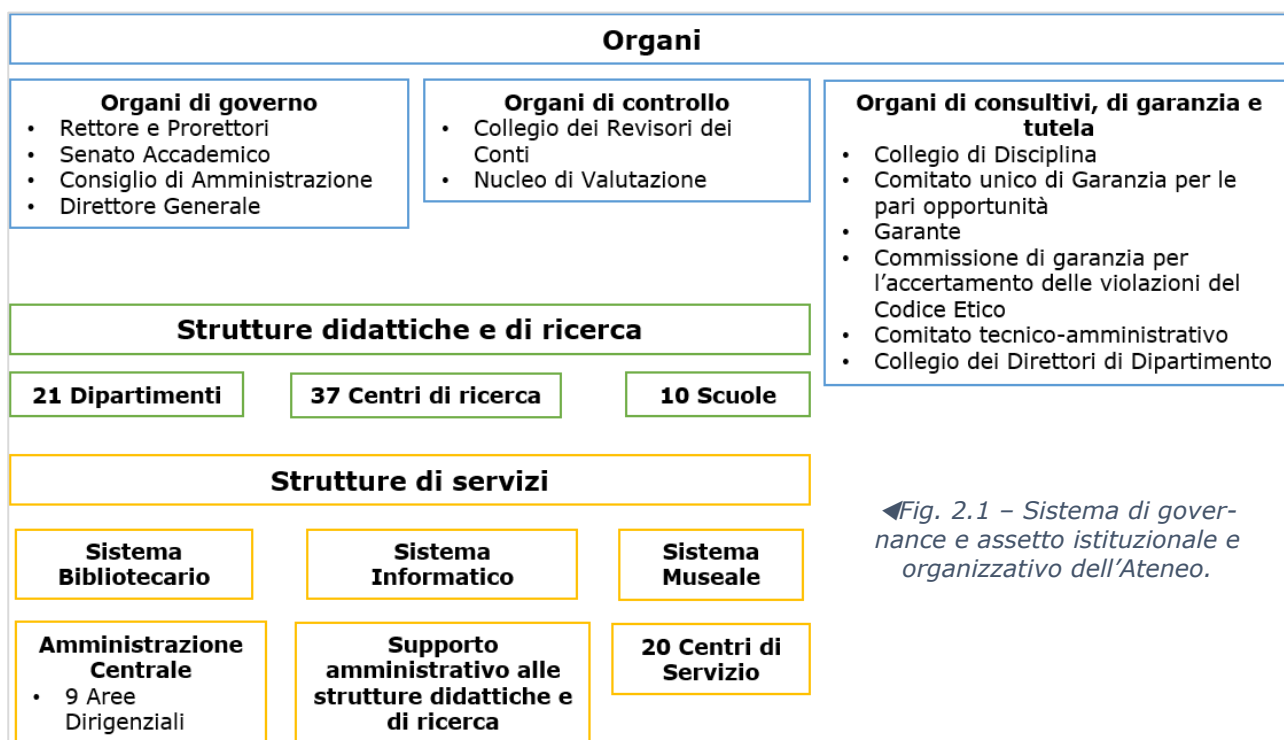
Organi

Organi di governo
- Rettore e Prorettori
- Senato Accademico
- Consiglio di Amministrazione
- Direttore Generale

Organi di controllo
- Collegio dei Revisori dei Conti
- Nucleo di Valutazione

Organi di consultivi, di garanzia e tutela
- Collegio di Disciplina
- Comitato unico di Garanzia per le pari opportunità
- Garante
- Commissione di garanzia per l'accertamento delle violazioni del Codice Etico
- Comitato tecnico-amministrativo
- Collegio dei Direttori di Dipartimento

Strutture didattiche e di ricerca

21 Dipartimenti

37 Centri di ricerca

10 Scuole

Strutture di servizi

Sistema Bibliotecario

Sistema Informatico

Sistema Museale

Amministrazione Centrale
- 9 Aree Dirigenziali

Supporto amministrativo alle strutture didattiche e di ricerca

20 Centri di Servizio

◀Fig. 2.1 – Sistema di governance e assetto istituzionale e organizzativo dell'Ateneo.